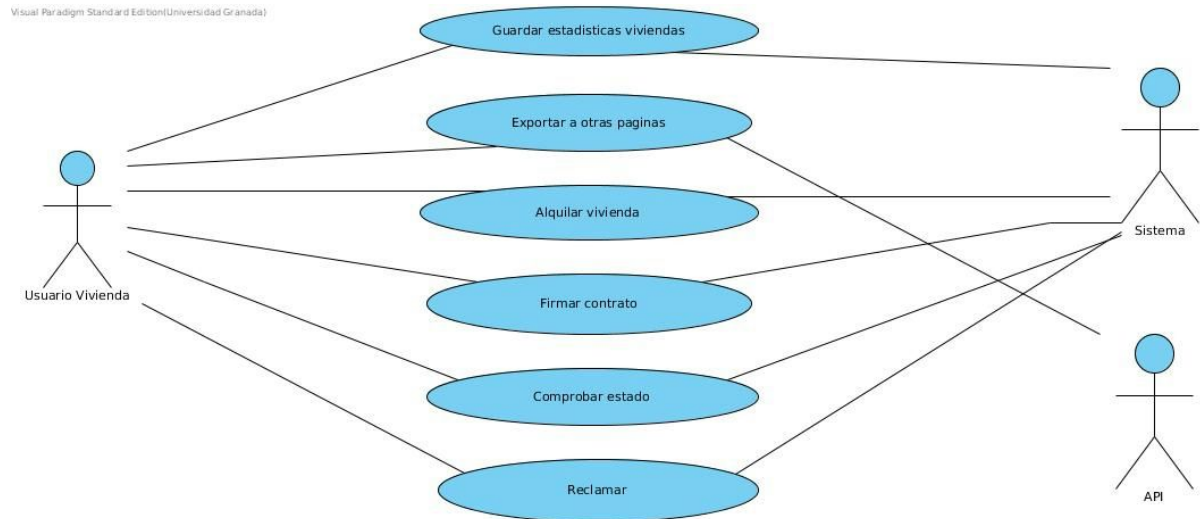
Visual Paradigm Standard Edition(Universidad Granada)

Guardar estadisticas viviendas

Exportar a otras paginas

Alquilar vivienda

Firmar contrato

Comprobar estado

Reclamar

Usuario Vivienda

Sistema

API